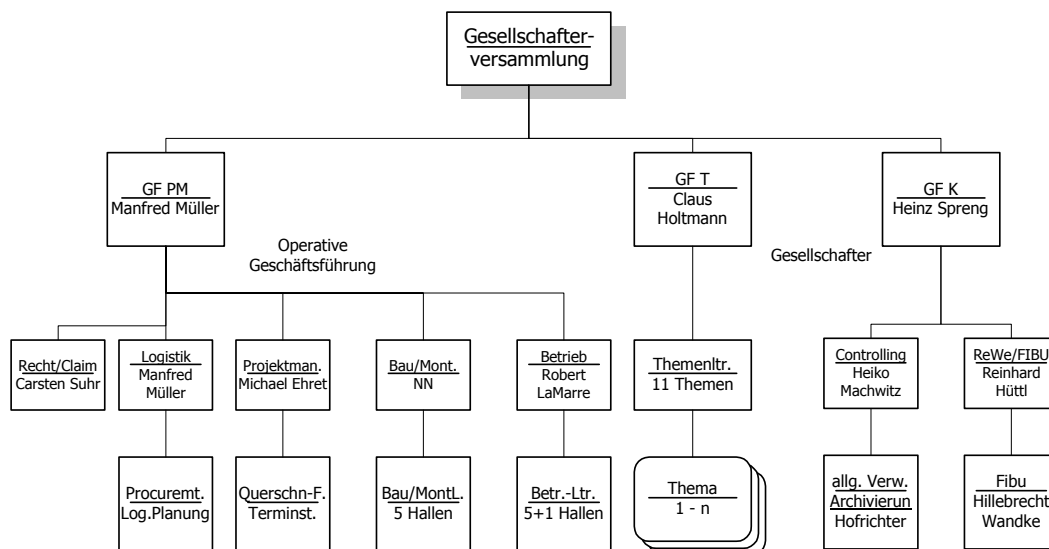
Gesellschafterversammlung

GF PM
Manfred Müller

Operative Geschäftsführung

GF T
Claus Holtmann

GF K
Heinz Spreng

Gesellschafter

Recht/Claim
Carsten Suhr

Logistik
Manfred Müller

Projektman.
Michael Ehret

Bau/Mont.
NN

Betrieb
Robert LaMarre

Themenltr.
11 Themen

Controlling
Heiko Machwitz

ReWe/FIBU
Reinhard Hüttl

Procuremt.
Log.Planung

Querschn-F.
Terminst.

Bau/MontL.
5 Hallen

Betr.-Ltr.
5+1 Hallen

Thema
1 - n

allg. Verw.
Archivierun
Hofrichter

Fibu
Hillebrecht
Wandke